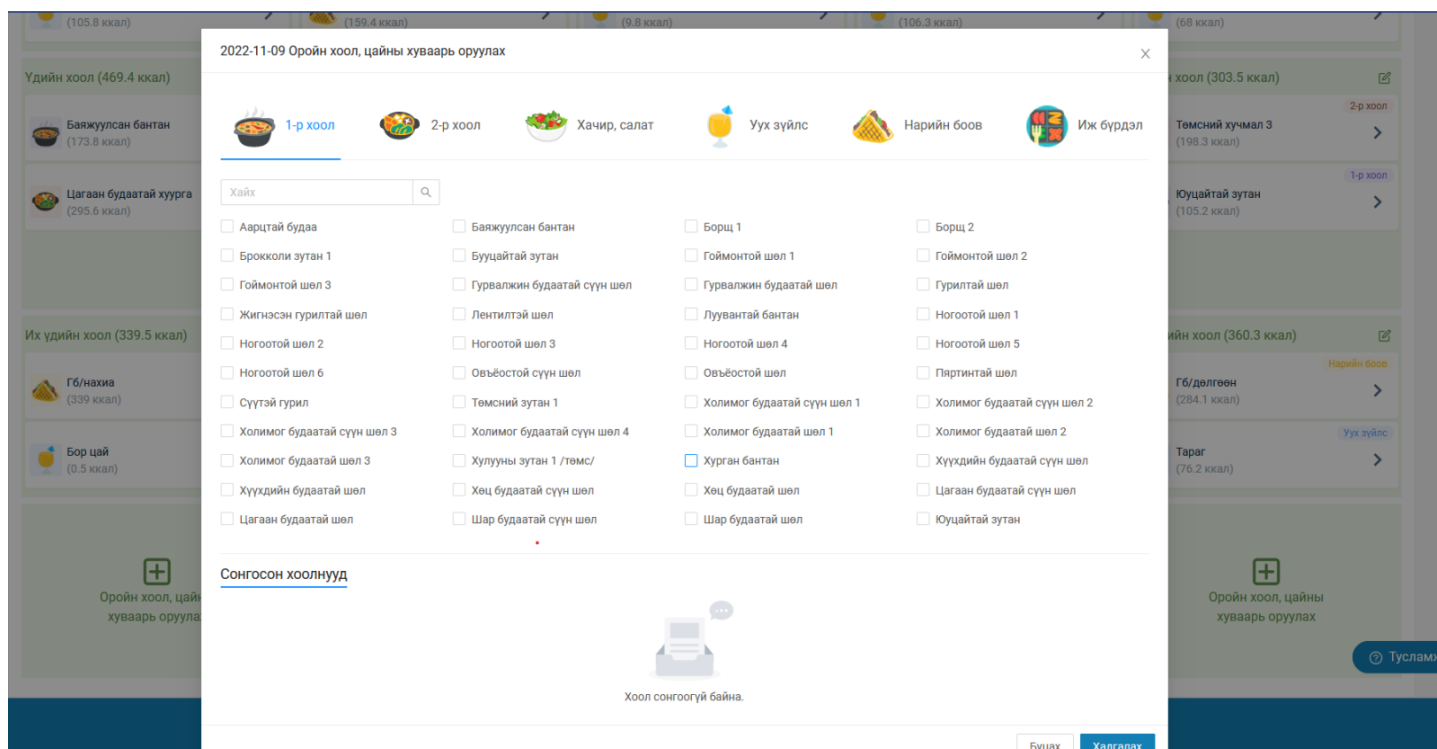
(105.8 ккал)
(159.4 ккал)
(9.8 ккал)
(106.3 ккал)
(68 ккал)

Үдийн хоол (469.4 ккал)
Баяжуулсан бантан
(173.8 ккал)
Цагаан будаатай хуурга
(295.6 ккал)

Их үдийн хоол (339.5 ккал)
Гб/нахиа
(339 ккал)
Бор цай
(0.5 ккал)

Оройн хоол, цайны хуваарь оруулах

хоол (303.5 ккал)
2-р хоол
Төмсний хучмал 3
(198.3 ккал)
1-р хоол
Юуцайтай зутан
(105.2 ккал)

йн хоол (360.3 ккал)
Нарийн боов
Гб/дэлгээн
(284.1 ккал)
Ууx зүйлс
Тараг
(76.2 ккал)

Оройн хоол, цайны хуваарь оруулах

Туслам

2022-11-09 Оройн хоол, цайны хуваарь оруулах
×

1-р хоол
2-р хоол
Хачир, салат
Уух зүйлс
Нарийн боов
Иж бүрдэл

Хайх

Аарцтай будаа
Баяжуулсан бантан
Борщ 1
Борщ 2
Брокколи зутан 1
Бууцайтай зутан
Гоймонтой шөл 1
Гоймонтой шөл 2
Гоймонтой шөл 3
Гурвалжин будаатай сүүн шөл
Гурвалжин будаатай шөл
Гурилтай шөл
Жигнэсэн гурилтай шөл
Лентилтэй шөл
Луувантай бантан
Ногоотой шөл 1
Ногоотой шөл 2
Ногоотой шөл 3
Ногоотой шөл 4
Ногоотой шөл 5
Ногоотой шөл 6
Овъёостой сүүн шөл
Овъёостой шөл
Пяртинтай шөл
Сүүтэй гурил
Төмсний зутан 1
Холимог будаатай сүүн шөл 1
Холимог будаатай сүүн шөл 2
Холимог будаатай сүүн шөл 3
Холимог будаатай сүүн шөл 4
Холимог будаатай шөл 1
Холимог будаатай шөл 2
Холимог будаатай шөл 3
Хулууны зутан 1 /төмс/
Хурган бантан
Хүүхдийн будаатай сүүн шөл
Хүүхдийн будаатай шөл
Хөц будаатай сүүн шөл
Хөц будаатай шөл
Цагаан будаатай сүүн шөл
Цагаан будаатай шөл
Шар будаатай сүүн шөл
Шар будаатай шөл
Юуцайтай зутан

Сонгосон хоолнууд

Хоол сонгоогүй байна.

Буцах
Хадгалах